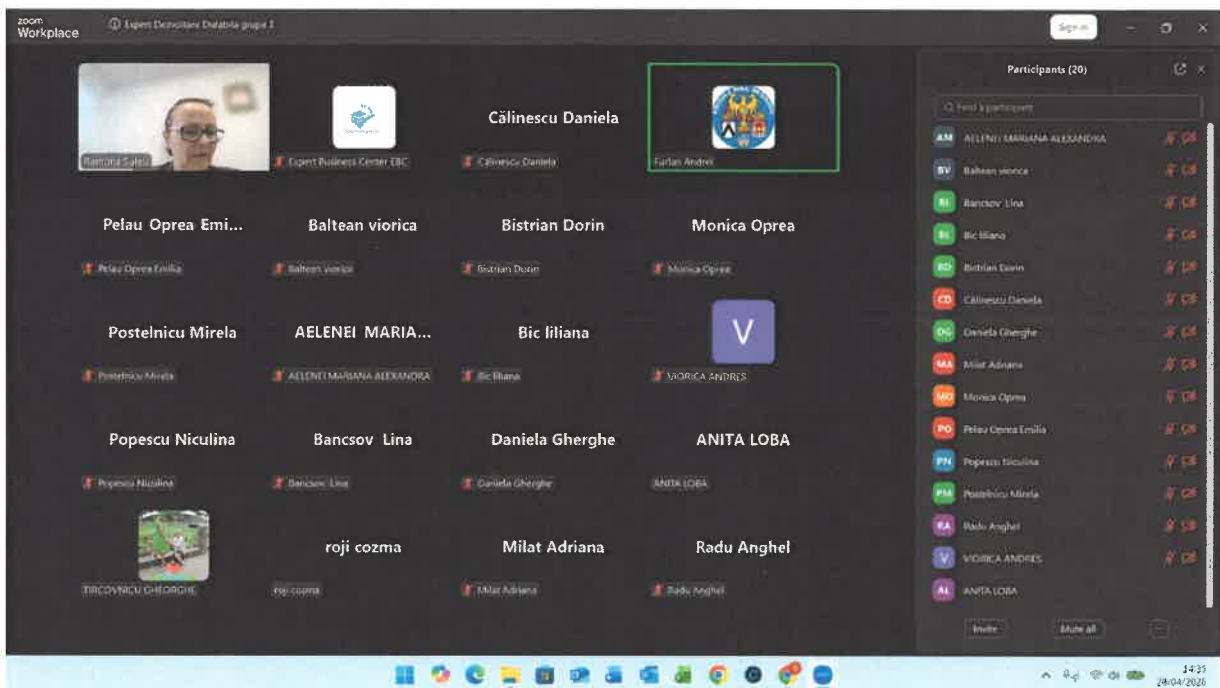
zoom Workplace

Expert Dezvoltare Databla grupa 1

Sign in

Ramona Salei

Expert Business Center EBC

Călinescu Daniela

Călinescu Daniela

Furlan Andrei

Pelau Oprea Emi...

Pelau Oprea Emilia

Baltean viorica

Baltean viorica

Bistrian Dorin

Bistrian Dorin

Monica Oprea

Monica Oprea

Postelnicu Mirela

Postelnicu Mirela

AELENEI MARIA...

AELENEI MARIANA ALEXANDRA

Bic liliana

Bic liliana

V

VIORICA ANDRES

Popescu Niculina

Popescu Niculina

Bancsov Lina

Bancsov Lina

Daniela Gherghe

Daniela Gherghe

ANITA LOBA

ANITA LOBA

TIRCOVNICU GHEORGHE

roji cozma

roji cozma

Milat Adriana

Milat Adriana

Radu Anghel

Radu Anghel

Participants (20)

Find a participant

AM AELENEI MARIANA ALEXANDRA

BV Baltean viorica

BL Bancsov Lina

BL Bic liliana

BD Bistrian Dorin

CD Călinescu Daniela

DG Daniela Gherghe

MA Milat Adriana

MO Monica Oprea

PO Pelau Oprea Emilia

PN Popescu Niculina

PM Postelnicu Mirela

RA Radu Anghel

V VIORICA ANDRES

AL ANITA LOBA

Invite

Mute all

14:35
29/04/2026